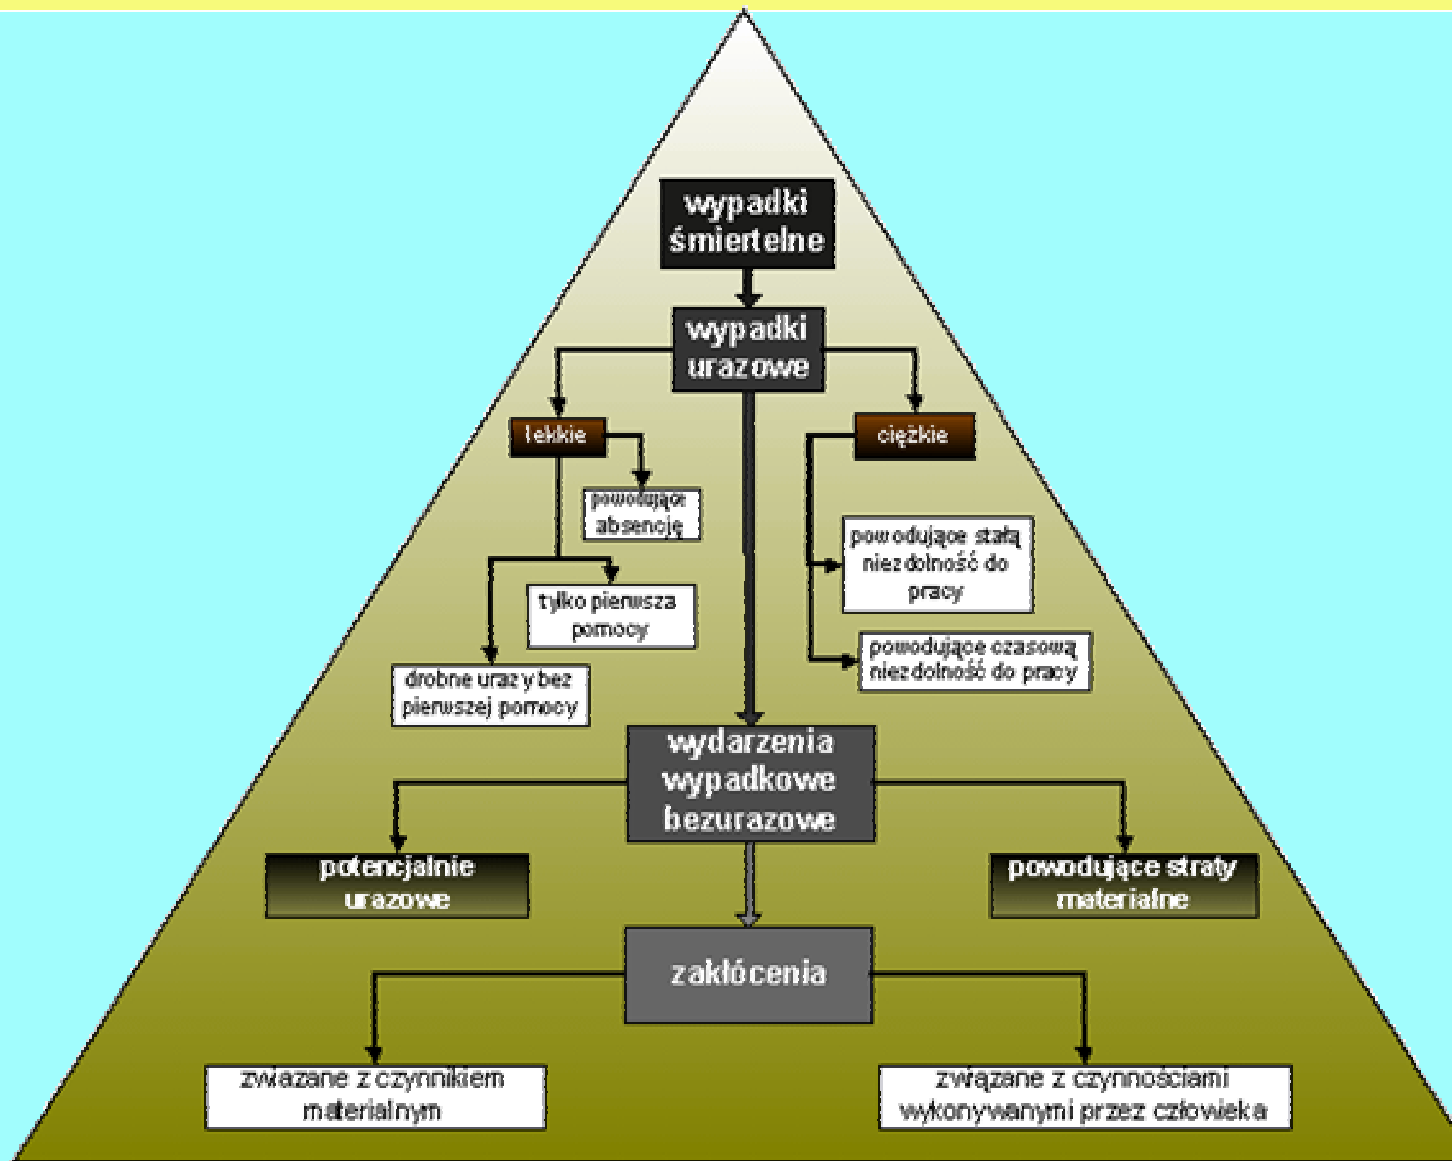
wypadki śmiertelne

wypadki urazowe

lekkie

ciężkie

powodujące absencję

powodujące stałą niezdolność do pracy

tylko pierwsza pomocy

powodujące czasową niezdolność do pracy

drobne urazy bez pierwszej pomocy

wydarzenia wypadkowe bezurazowe

potencjalnie urazowe

powodujące straty materialne

zakłócenia

związane z czynnikiem materialnym

związane z czynnościami wykonywanymi przez człowieka